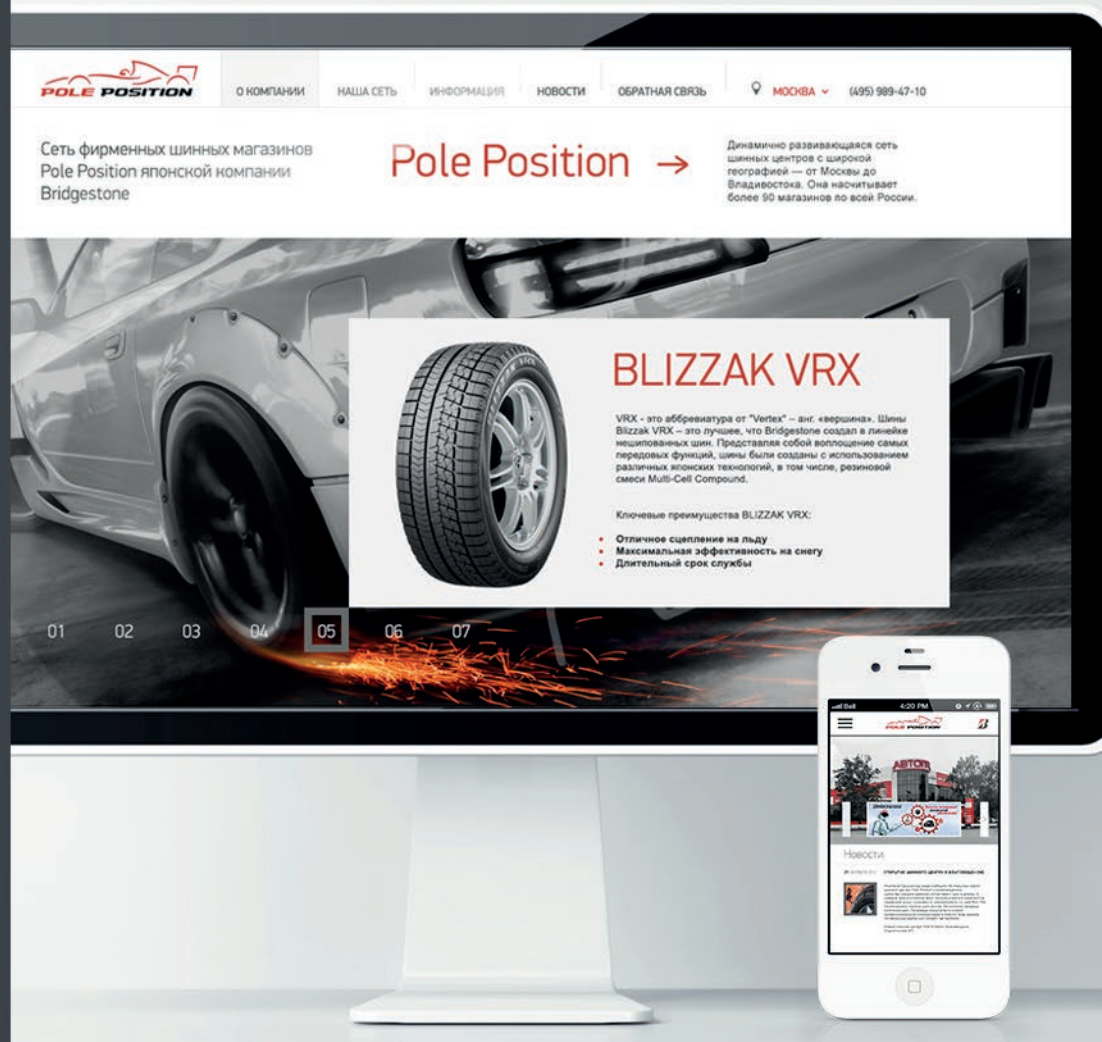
POLE POSITION

О КОМПАНИИ НАША СЕТЬ ИНФОРМАЦИЯ НОВОСТИ ОБРАТНАЯ СВЯЗЬ МОСКВА (495) 989-47-10

Сеть фирменных шинных магазинов Pole Position японской компании Bridgestone

Pole Position →

Динамично развивающаяся сеть шинных центров с широкой географией — от Москвы до Владивостока. Она насчитывает более 90 магазинов по всей России.

BLIZZAK VRX

VRX - это аббревиатура от "Vertex" – анг. «вершина». Шины Blizzak VRX – это лучшее, что Bridgestone создал в линейке нешипованных шин. Представляя собой воплощение самых передовых функций, шины были созданы с использованием различных японских технологий, в том числе, резиновой смеси Multi-Cell Compound.

Ключевые преимущества BLIZZAK VRX:

• Отличное сцепление на льду
• Максимальная эффективность на снегу
• Длительный срок службы

01 02 03 04 05 06 07

4:20 PM

POLE POSITION

АВТОР

Новости

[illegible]